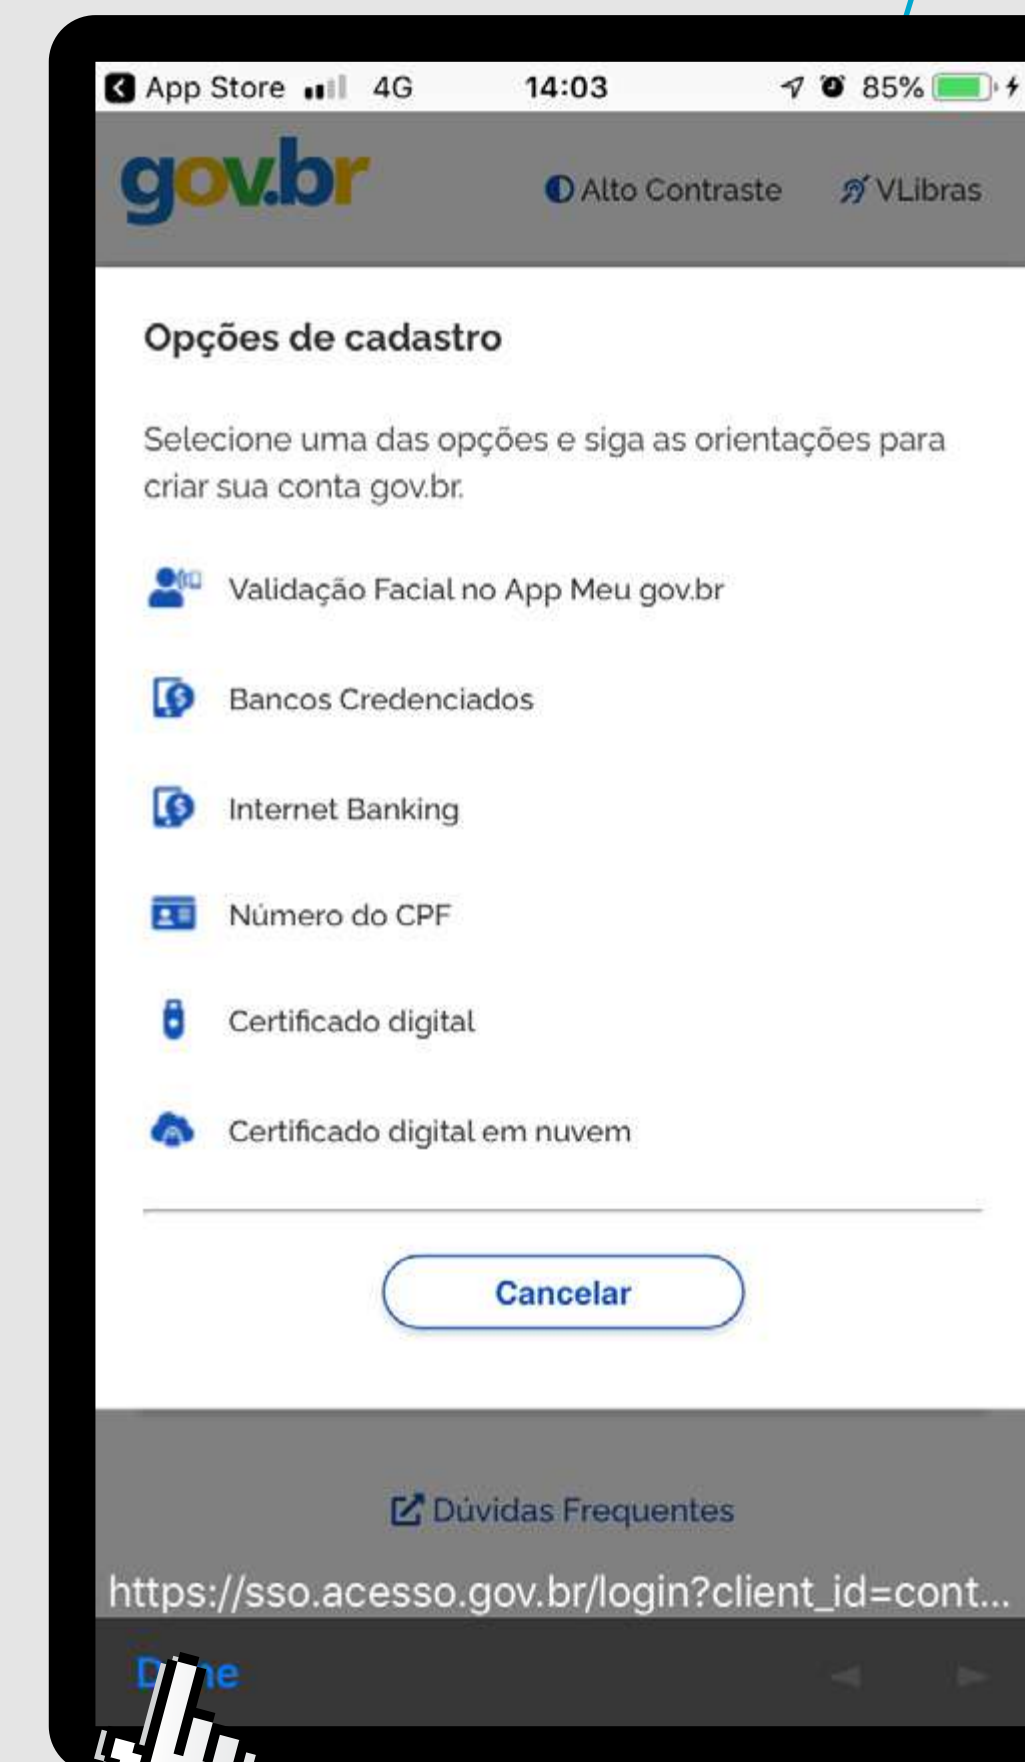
App Store 4G 14:03 85%

gov.br

Alto Contraste VLibras

Opções de cadastro

Selecione uma das opções e siga as orientações para criar sua conta gov.br.

Validação Facial no App Meu gov.br

Bancos Credenciados

Internet Banking

Número do CPF

Certificado digital

Certificado digital em nuvem

Cancelar

Dúvidas Frequentes

https://sso.acesso.gov.br/login?client_id=cont...

D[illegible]e